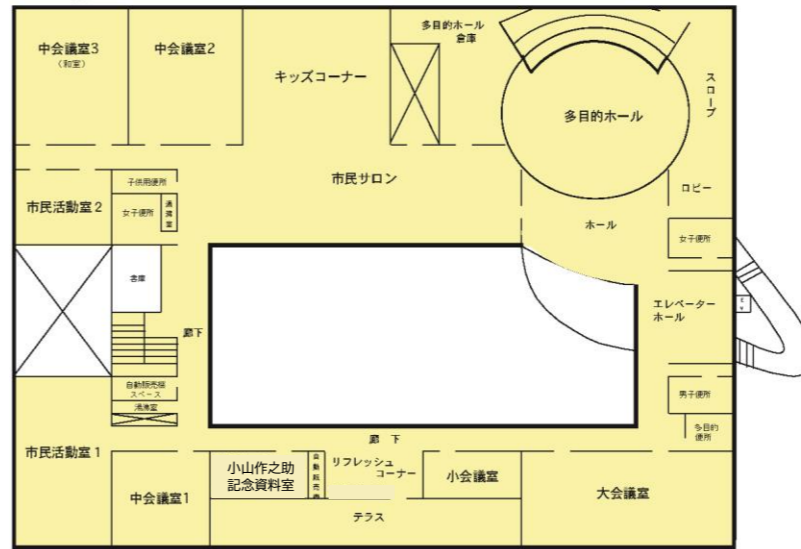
中会議室3
(和室)

中会議室2

キッズコーナー

多目的ホール
倉庫

多目的ホール

スロープ

市民サロン

子供用便所

女子便所

湯沸室

市民活動室2

ロビー

ホール

女子便所

倉庫

廊下

エレベーターホール

EV

自動販売機スペース

湯沸室

男子便所

多目的便所

市民活動室1

廊下

小山作之助
記念資料室

自動販売機

リフレッシュコーナー

小会議室

中会議室1

大会議室

テラス